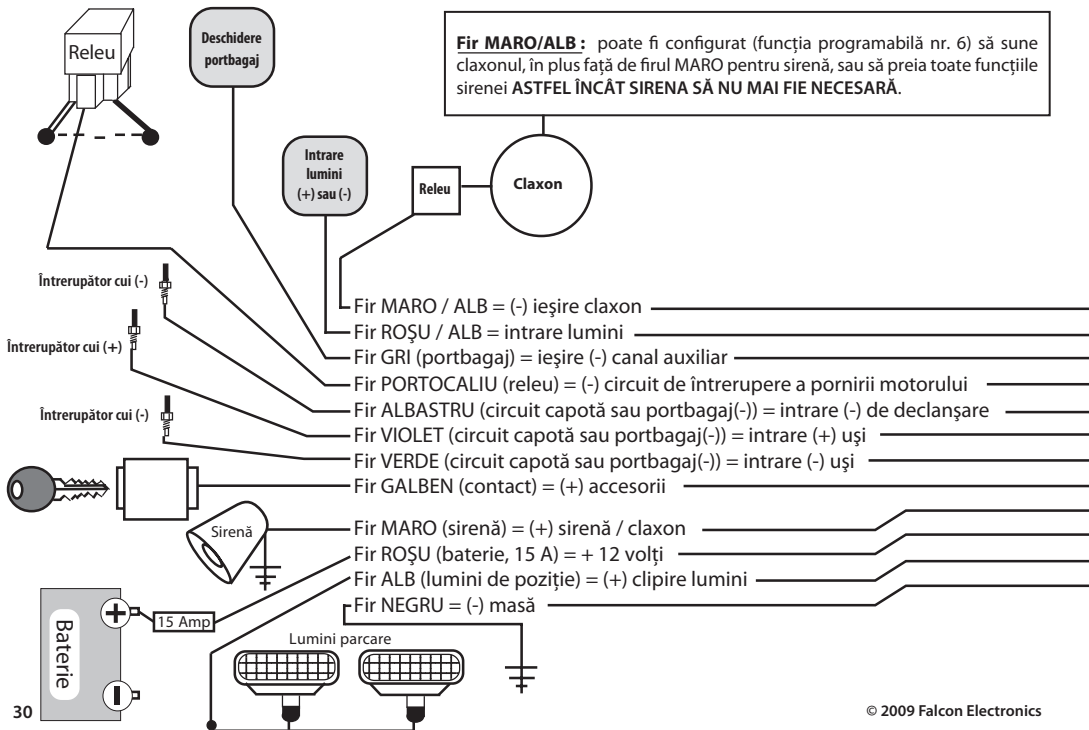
Releu

Deschidere portbagaj

**Fir MARO/ALB :** poate fi configurat (funcția programabilă nr. 6) să sune claxonul, în plus față de firul MARO pentru sirenă, sau să preia toate funcțiile sirenei **ASTFEL ÎNCÂT SIRENA SĂ NU MAI FIE NECESARĂ**.

Intrare lumini (+) sau (-)

Releu

Claxon

Întrerupător cui (-)

Întrerupător cui (+)

Întrerupător cui (-)

Fir MARO / ALB = (-) ieşire claxon
Fir ROŞU / ALB = intrare lumini
Fir GRI (portbagaj) = ieşire (-) canal auxiliar
Fir PORTOCALIU (releu) = (-) circuit de întrerupere a pornirii motorului
Fir ALBASTRU (circuit capotă sau portbagaj(-)) = intrare (-) de declanşare
Fir VIOLET (circuit capotă sau portbagaj(-)) = intrare (+) uşi
Fir VERDE (circuit capotă sau portbagaj(-)) = intrare (-) uşi
Fir GALBEN (contact) = (+) accesorii

Sirenă

Fir MARO (sirenă) = (+) sirenă / claxon
Fir ROŞU (baterie, 15 A) = + 12 volţi
Fir ALB (lumini de poziție) = (+) clipire lumini
Fir NEGRU = (-) masă

15 Amp

Baterie

Lumini parcare

30

© 2009 Falcon Electronics